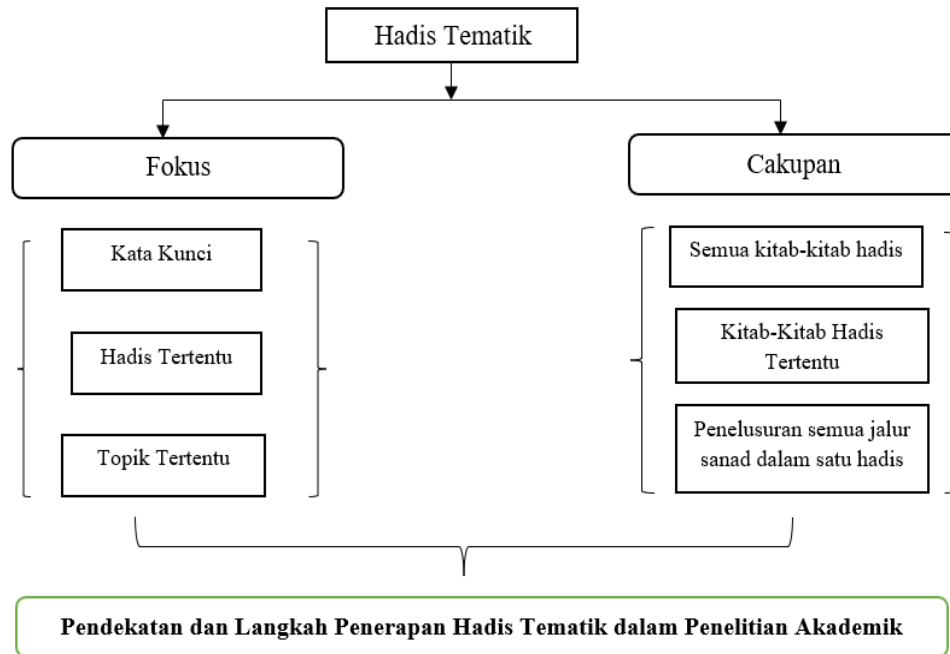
Hadis Tematik

Fokus

Kata Kunci

Hadis Tertentu

Topik Tertentu

Cakupan

Semua kitab-kitab hadis

Kitab-Kitab Hadis Tertentu

Penelusuran semua jalur sanad dalam satu hadis

Pendekatan dan Langkah Penerapan Hadis Tematik dalam Penelitian Akademik